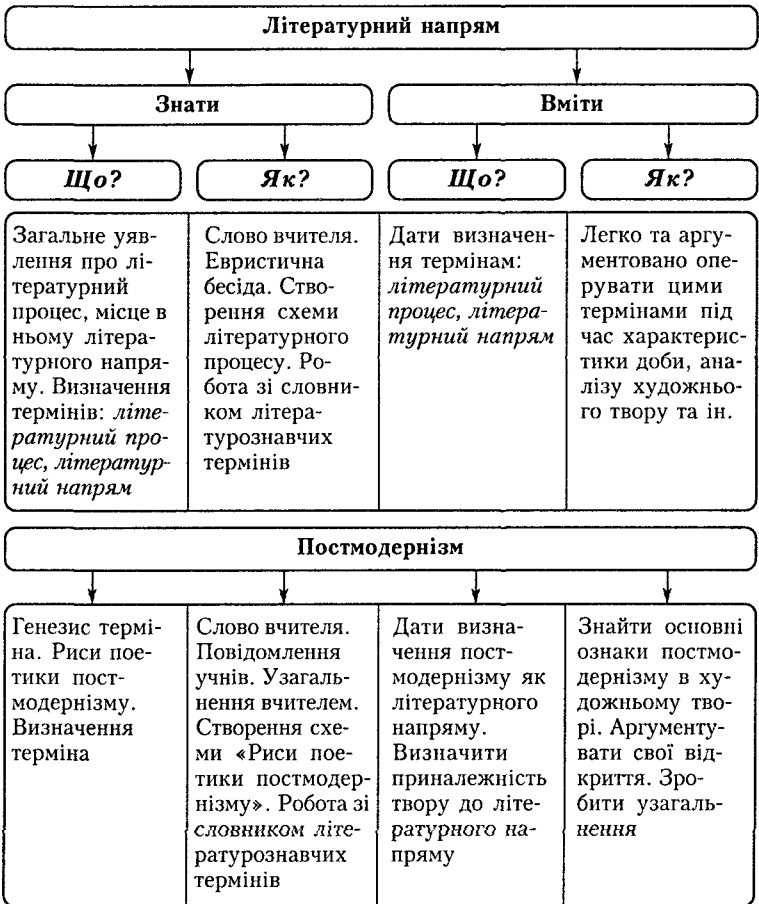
Літературний напрям

Знати

Вміти

Що?

Як?

Що?

Як?

| | | | |
|---|---|---|---|
| Загальне уявлення про літературний процес, місце в ньому літературного напряму. Визначення термінів: *літературний процес, літературний напрям* | Слово вчителя. Евристична бесіда. Створення схеми літературного процесу. Робота зі словником літературознавчих термінів | Дати визначення термінам: *літературний процес, літературний напрям* | Легко та аргументовано оперувати цими термінами під час характеристики доби, аналізу художнього твору та ін. |

Постмодернізм

| | | | |
|---|---|---|---|
| Генезис терміна. Риси поетики постмодернізму. Визначення терміна | Слово вчителя. Повідомлення учнів. Узагальнення вчителем. Створення схеми «Риси поетики постмодернізму». Робота зі *словником літературознавчих* термінів | Дати визначення постмодернізму як літературного напряму. Визначити приналежність твору до *літературного напряму* | Знайти основні ознаки постмодернізму в художньому творі. Аргументувати свої відкриття. Зробити *узагальнення* |